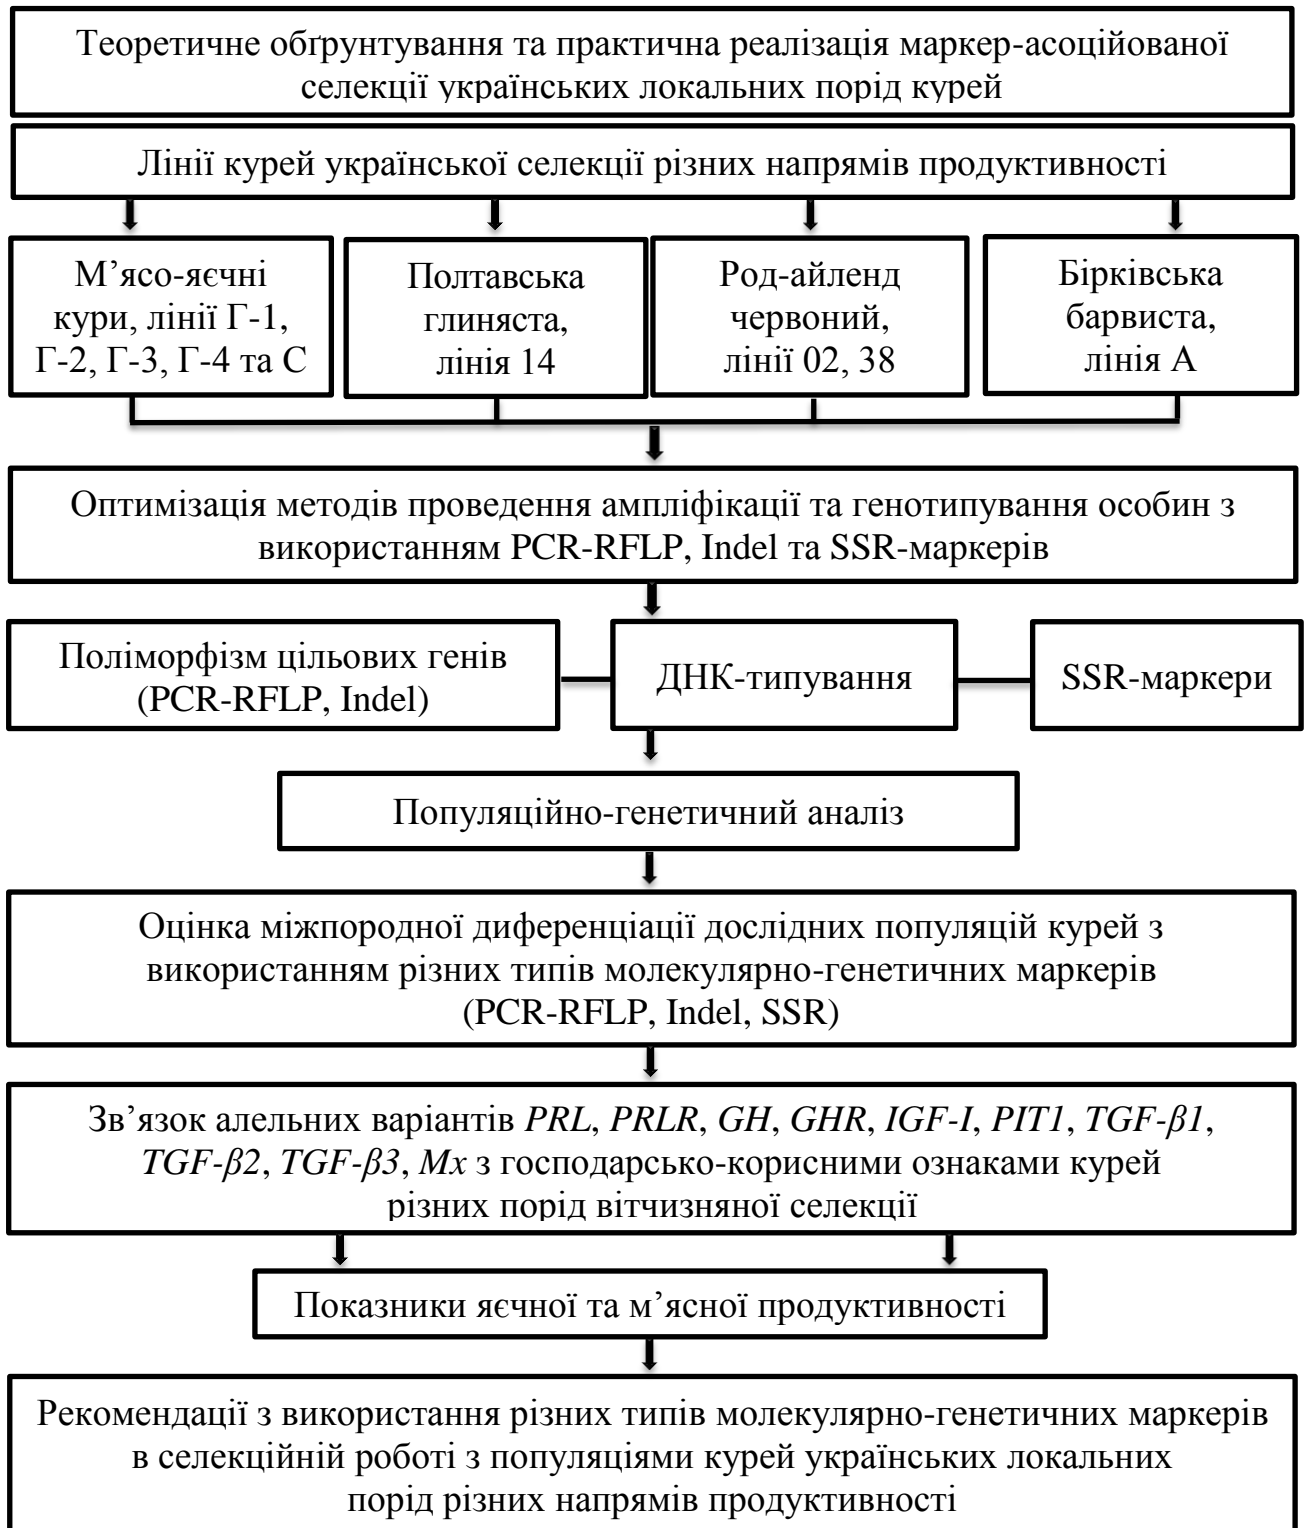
Теоретичне обґрунтування та практична реалізація маркер-асоційованої селекції українських локальних порід курей

Лінії курей української селекції різних напрямів продуктивності

М’ясо-яєчні кури, лінії Г-1, Г-2, Г-3, Г-4 та С

Полтавська глиняста, лінія 14

Род-айленд червоний, лінії 02, 38

Бірківська барвиста, лінія А

Оптимізація методів проведення ампліфікації та генотипування особин з використанням PCR-RFLP, Indel та SSR-маркерів

Поліморфізм цільових генів (PCR-RFLP, Indel)

ДНК-типування

SSR-маркери

Популяційно-генетичний аналіз

Оцінка міжпородної диференціації дослідних популяцій курей з використанням різних типів молекулярно-генетичних маркерів (PCR-RFLP, Indel, SSR)

Зв’язок алельних варіантів *PRL*, *PRLR*, *GH*, *GHR*, *IGF-I*, *PIT1*, *TGF-β1*, *TGF-β2*, *TGF-β3*, *Mx* з господарсько-корисними ознаками курей різних порід вітчизняної селекції

Показники яєчної та м’ясної продуктивності

Рекомендації з використання різних типів молекулярно-генетичних маркерів в селекційній роботі з популяціями курей українських локальних порід різних напрямів продуктивності